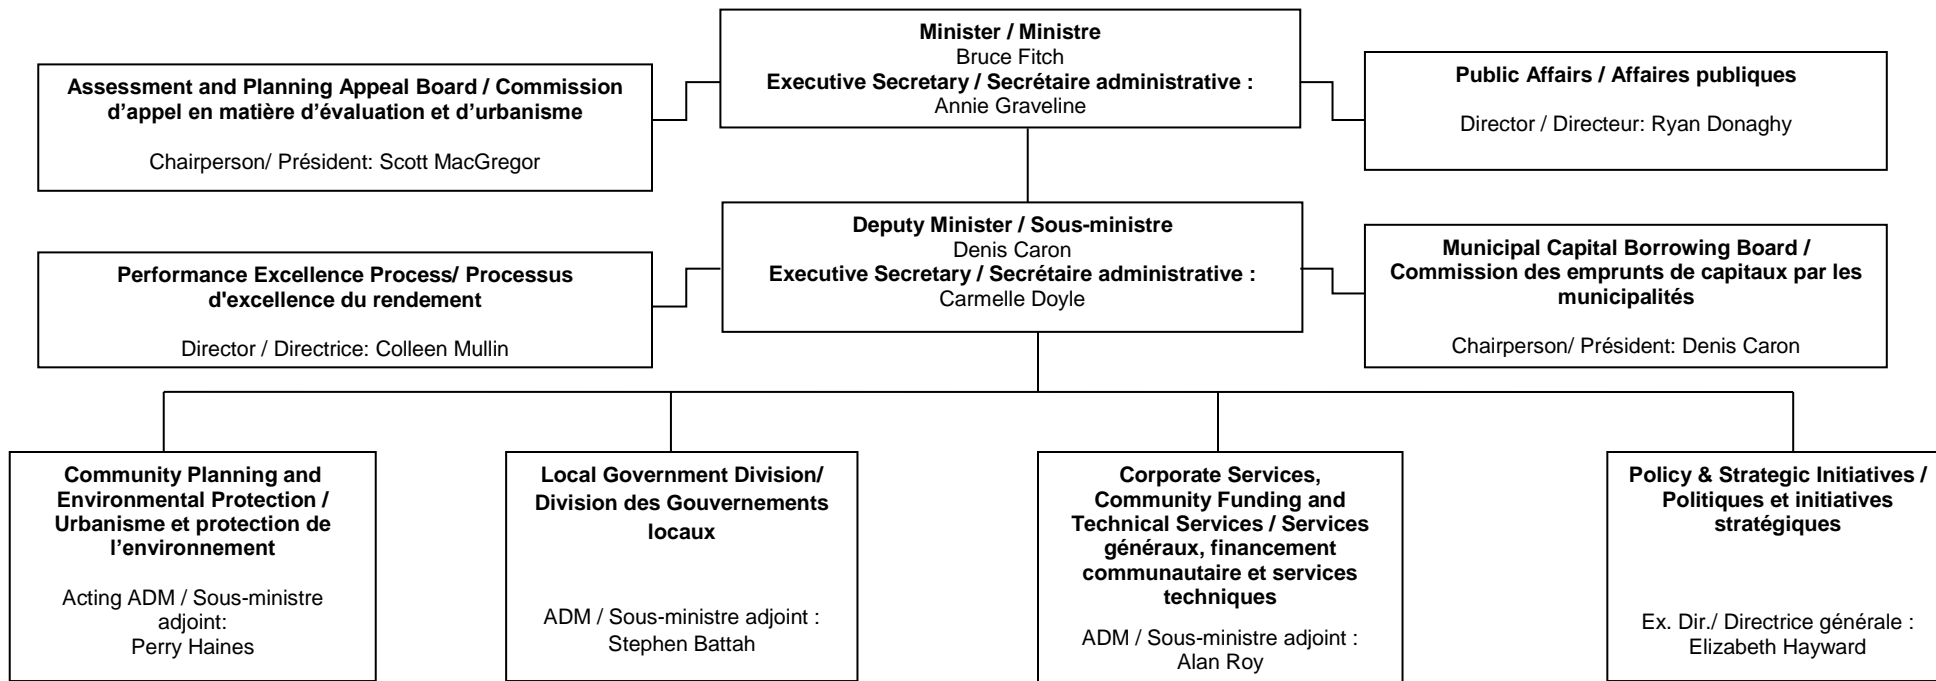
**Minister / Ministre**
Bruce Fitch
**Executive Secretary / Secrétaire administrative :**
Annie Graveline

**Assessment and Planning Appeal Board / Commission d'appel en matière d'évaluation et d'urbanisme**

Chairperson/ Président: Scott MacGregor

**Public Affairs / Affaires publiques**

Director / Directeur: Ryan Donaghy

**Deputy Minister / Sous-ministre**
Denis Caron
**Executive Secretary / Secrétaire administrative :**
Carmelle Doyle

**Performance Excellence Process/ Processus d'excellence du rendement**

Director / Directrice: Colleen Mullin

**Municipal Capital Borrowing Board / Commission des emprunts de capitaux par les municipalités**

Chairperson/ Président: Denis Caron

**Community Planning and Environmental Protection / Urbanisme et protection de l'environnement**

Acting ADM / Sous-ministre adjoint:
Perry Haines

**Local Government Division/ Division des Gouvernements locaux**

ADM / Sous-ministre adjoint :
Stephen Battah

**Corporate Services, Community Funding and Technical Services / Services généraux, financement communautaire et services techniques**

ADM / Sous-ministre adjoint :
Alan Roy

**Policy & Strategic Initiatives / Politiques et initiatives stratégiques**

Ex. Dir./ Directrice générale :
Elizabeth Hayward